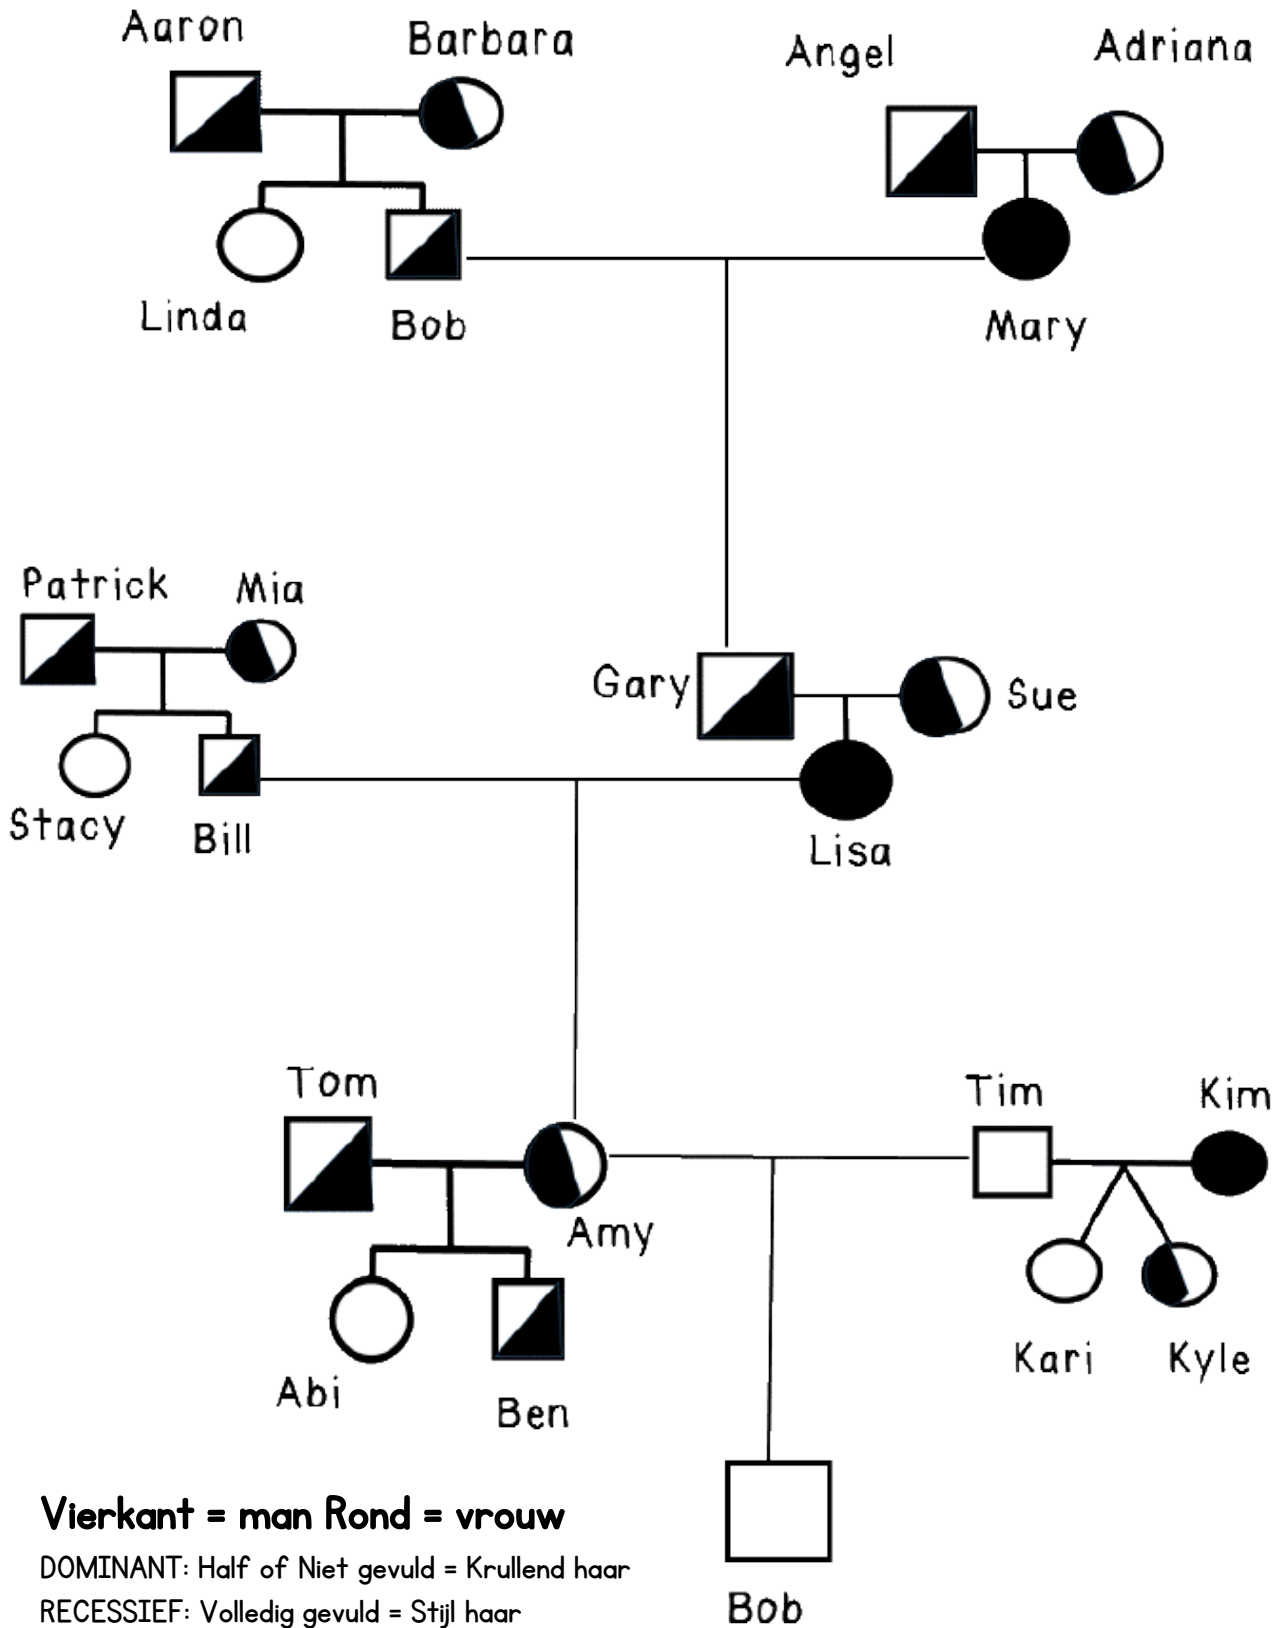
Aaron
Barbara
Angel
Adriana
Linda
Bob
Mary
Patrick
Mia
Gary
Sue
Stacy
Bill
Lisa
Tom
Amy
Tim
Kim
Abi
Ben
Kari
Kyle
Bob

Vierkant = man Rond = vrouw
DOMINANT: Half of Niet gevuld = Krullend haar
RECESSIEF: Volledig gevuld = Stijl haar